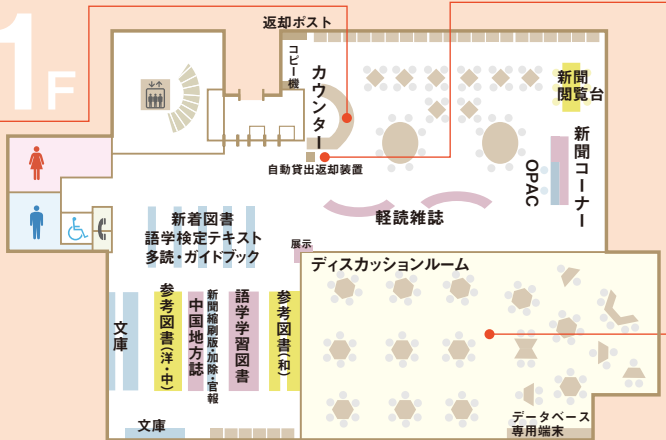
1F

返却ポスト

コピー機

カウンター

新聞閲覧台

新聞コーナー

OPAC

自動貸出返却装置

軽読雑誌

新着図書
語学検定テキスト
多読・ガイドブック

展示

ディスカッションルーム

文庫

参考図書(洋・中)

中国地方誌

新聞縮刷版・加除・官報

語学学習図書

参考図書(和)

文庫

データベース専用端末